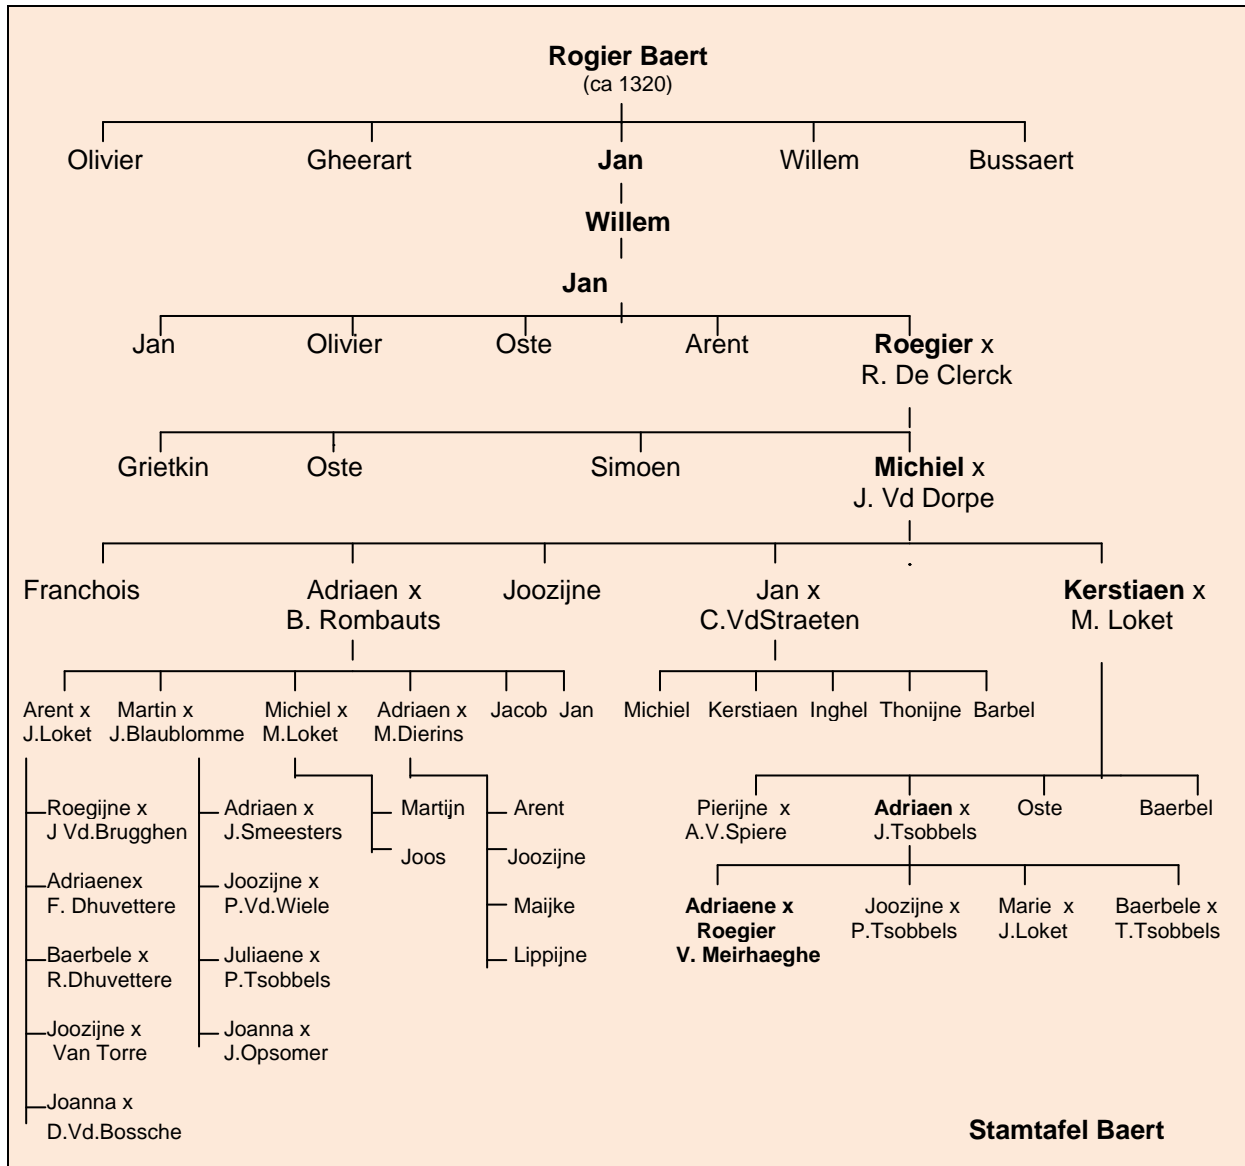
Rogier Baert
(ca 1320)

Olivier Gheerart Jan Willem Bussaert

Willem

Jan

Jan Olivier Oste Arent Roegier x R. De Clerck

Grietkin Oste Simoen Michiel x J. Vd Dorpe

Franchois Adriaen x B. Rombauts Joozijne Jan x C.VdStraeten Kerstiaen x M. Loket

Arent x J.Loket Martin x J.Blaublomme Michiel x M.Loket Adriaen x M.Dierins Jacob Jan

Michiel Kerstiaen Inghel Thonijne Barbel

Roegijne x J Vd.Brugghen
Adriaenex F. Dhuvettere
Baerbele x R.Dhuvettere
Joozijne x Van Torre
Joanna x D.Vd.Bossche

Adriaen x J.Smeesters
Joozijne x P.Vd.Wiele
Juliaene x P.Tsobbels
Joanna x J.Opsomer

Martijn
Joos

Arent
Joozijne
Maijke
Lippijne

Pierijne x A.V.Spiere Adriaen x J.Tsobbels Oste Baerbel

Adriaene x Roegier V. Meirhaeghe Joozijne x P.Tsobbels Marie x J.Loket Baerbele x T.Tsobbels

Stamtafel Baert